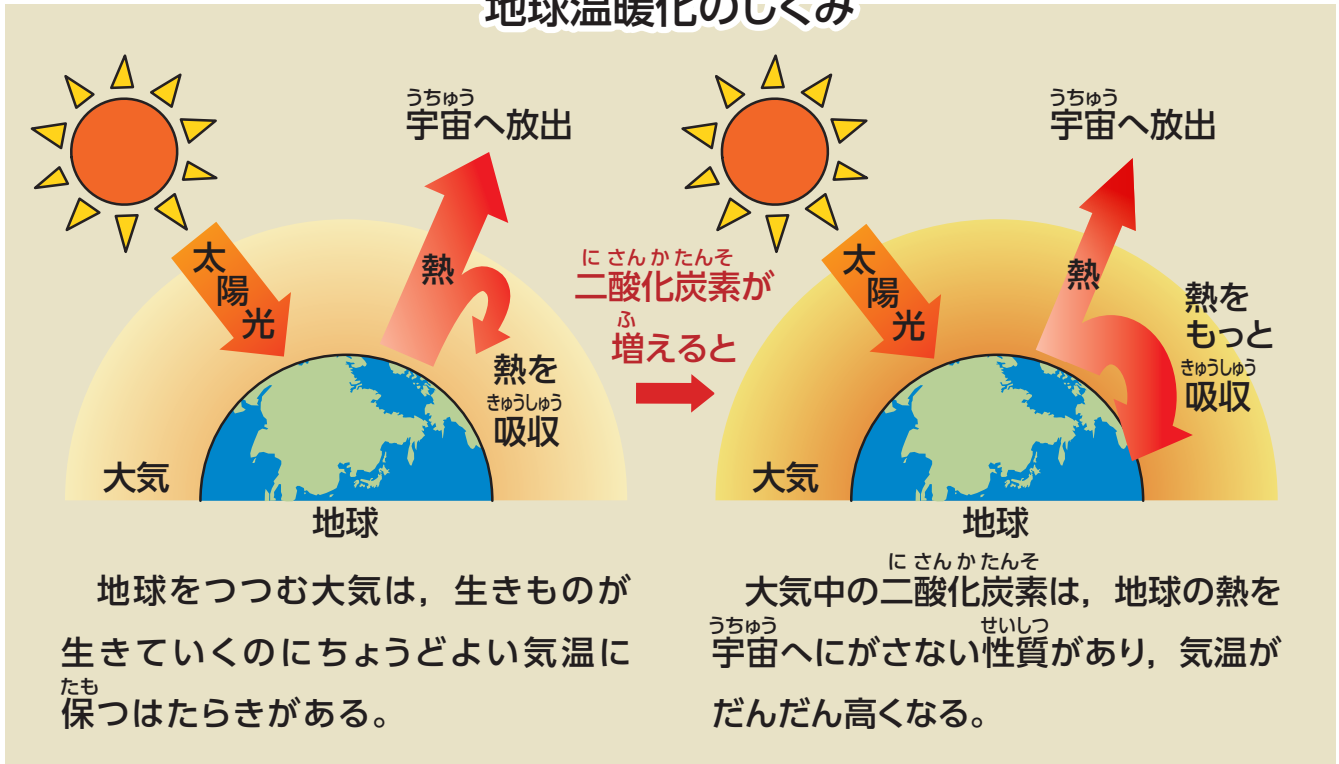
地球温暖化のしくみ

うちゅう
宇宙へ放出

太陽光

熱

熱を
きゅうしゅう
吸収

大気

地球

にさんかたんそ
二酸化炭素が
ふ
増えると

うちゅう
宇宙へ放出

太陽光

熱

熱を
もっと
きゅうしゅう
吸収

大気

地球

地球をつつむ大気は，生きものが生きていくのにちょうどよい気温に保つはたらきがある。

大気中の二酸化炭素は，地球の熱を宇宙へにがさない性質があり，気温がだんだん高くなる。